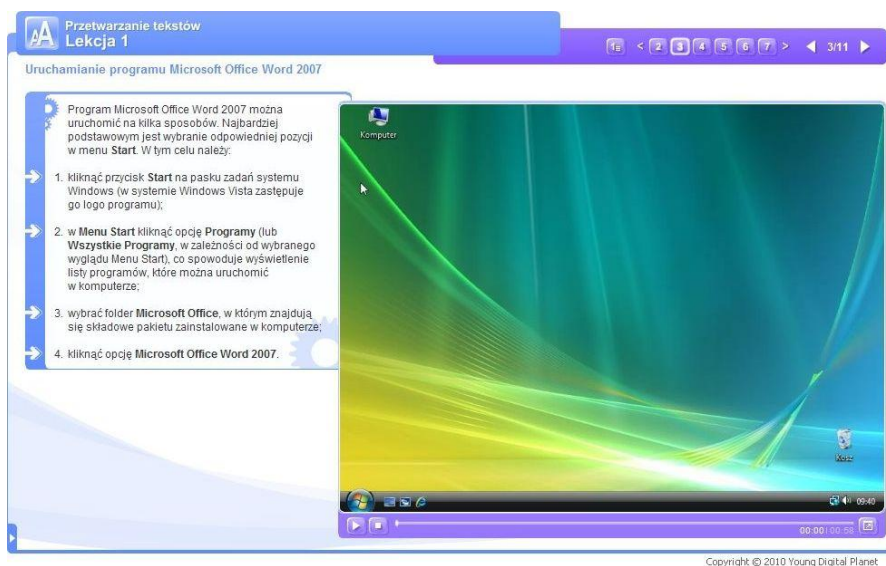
Przetwarzanie tekstów
Lekcja 1

1≡ < 2 3 4 5 6 7 > ◀ 3/11 ▶

Uruchamianie programu Microsoft Office Word 2007

Program Microsoft Office Word 2007 można uruchomić na kilka sposobów. Najbardziej podstawowym jest wybranie odpowiedniej pozycji w menu Start. W tym celu należy:

1. kliknąć przycisk Start na pasku zadań systemu Windows (w systemie Windows Vista zastępuje go logo programu);

2. w Menu Start kliknąć opcję Programy (lub Wszystkie Programy, w zależności od wybranego wyglądu Menu Start), co spowoduje wyświetlenie listy programów, które można uruchomić w komputerze;

3. wybrać folder Microsoft Office, w którym znajdują się składowe pakietu zainstalowane w komputerze;

4. kliknąć opcję Microsoft Office Word 2007.

Komputer

Kosz

09:40

00:00 | 00:58

Copyright © 2010 Young Digital Planet